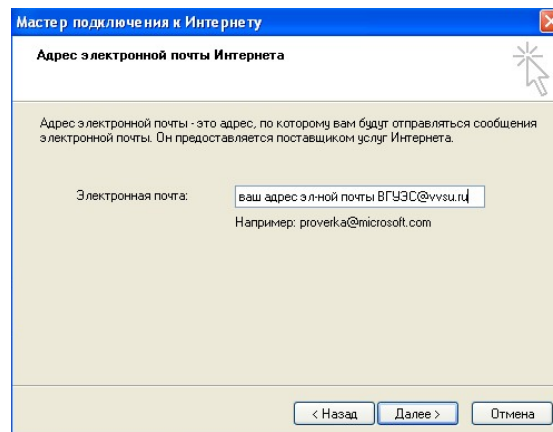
Мастер подключения к Интернету

Адрес электронной почты Интернета

Адрес электронной почты - это адрес, по которому вам будут отправляться сообщения электронной почты. Он предоставляется поставщиком услуг Интернета.

Электронная почта: ваш адрес эл-ной почты ВГУЭС@vvsu.ru

Например: proverka@microsoft.com

< Назад Далее > Отмена